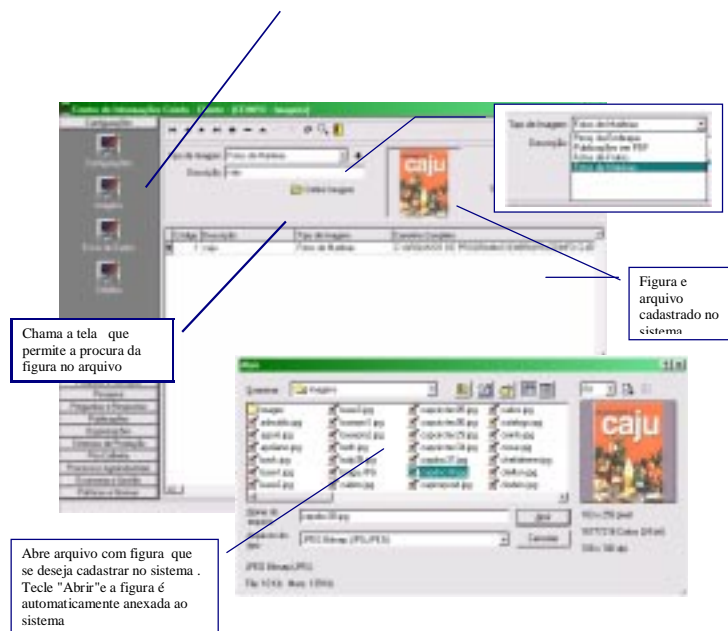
Centro de Informações Caju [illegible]

Configuração

Imagens

Fotos de Frutos

Tipo de Imagem: Fotos de Matérias

Descrição: caju

caju

Definir Imagem

| Código | Descrição | Tipo de Imagem | Caminho Completo |
|---|---|---|---|
| 1 | caju | Fotos de Matérias | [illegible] |

Tipo de Imagem: Fotos de Matérias
Descrição:
Peças de Embalagem
Publicações em PDF
Fotos de Frutos
Fotos de Matérias

Figura e arquivo cadastrado no sistema

Chama a tela que permite a procura da figura no arquivo

Abrir

Examinar: Imagens

caju

Nome do arquivo: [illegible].jpg

Arquivos do tipo: JPEG Bitmap (JPG,JPEG)

Abrir

Cancelar

Abre arquivo com figura que se deseja cadastrar no sistema . Tecle "Abrir"e a figura é automaticamente anexada ao sistema